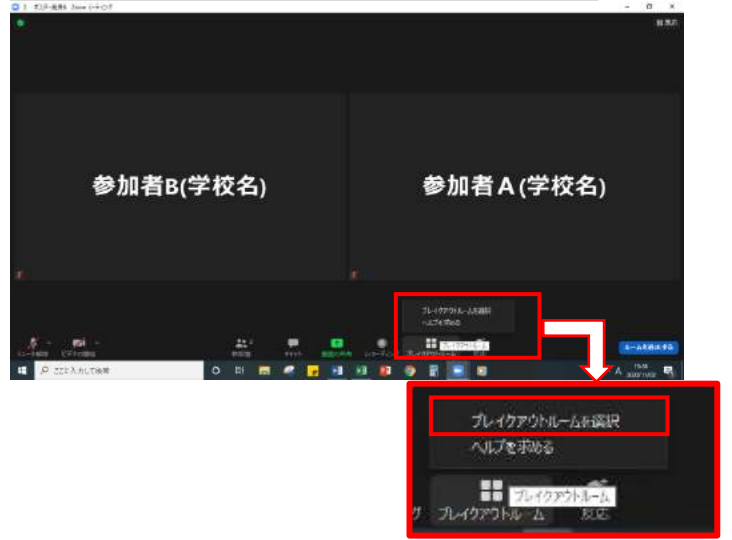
ポスター発表B Zoom ミーティング

表示

参加者B(学校名)

参加者A(学校名)

ブレイクアウトルームを選択
ヘルプを求める

ミュート解除 ビデオの開始 参加者 チャット 画面の共有 レコーディング ブレイクアウトルーム 反応

ルームを終了する

ここに入力して検索

ブレイクアウトルームを選択
ヘルプを求める
ブレイクアウトルーム
グ ブレイクアウトルーム 反応